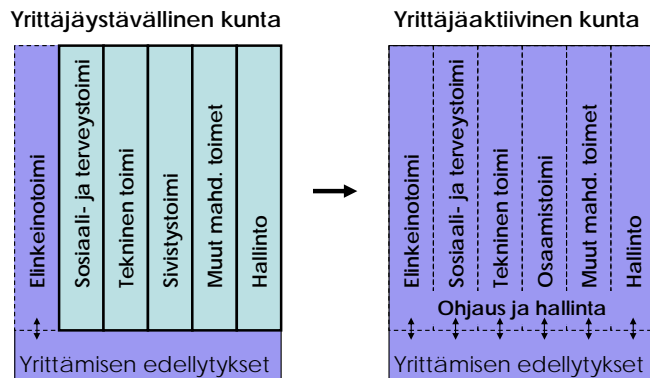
Yrittäjäystävällinen kunta

Elinkeinotoimi

Sosiaali- ja terveystoimi

Tekninen toimi

Sivistystoimi

Muut mahd. toimet

Hallinto

Yrittämisen edellytykset

Yrittäjäaktiivinen kunta

Elinkeinotoimi

Sosiaali- ja terveystoimi

Tekninen toimi

Osaamistoimi

Muut mahd. toimet

Hallinto

Ohjaus ja hallinta

Yrittämisen edellytykset